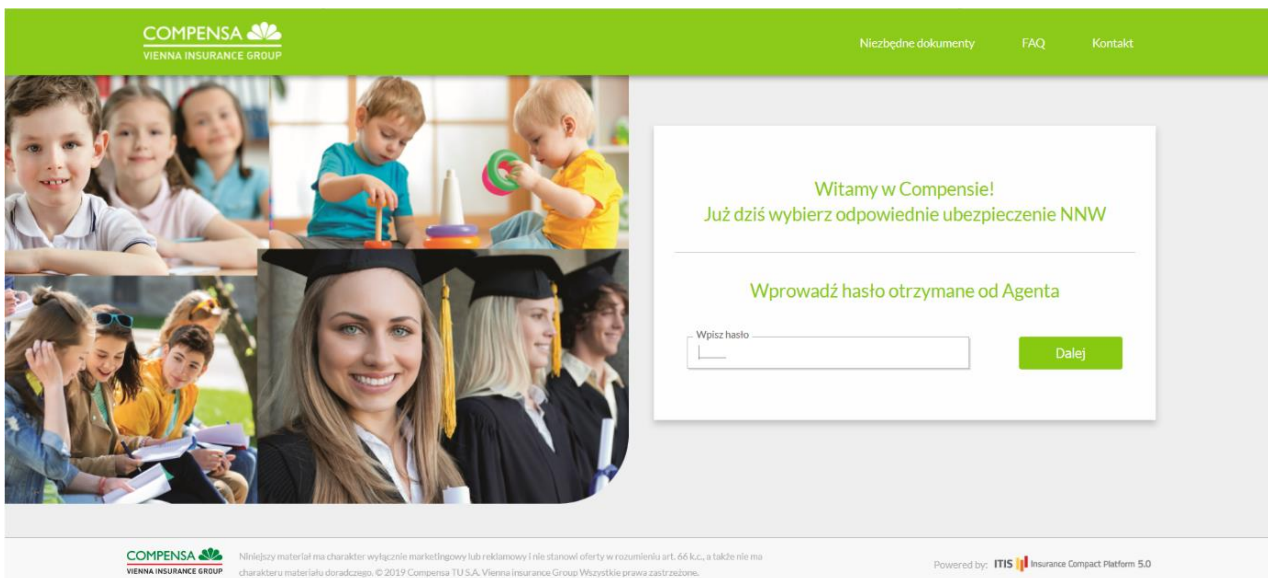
COMPENSA
VIENNA INSURANCE GROUP

Niezbędne dokumenty FAQ Kontakt

Witamy w Compensie!
Już dziś wybierz odpowiednie ubezpieczenie NNW

Wprowadź hasło otrzymane od Agenta

Wpisz hasło

Dalej

COMPENSA
VIENNA INSURANCE GROUP

Niniejszy materiał ma charakter wyłącznie marketingowy lub reklamowy i nie stanowi oferty w rozumieniu art. 66 k.c., a także nie ma charakteru materiału doradczego. © 2019 Compensa TU S.A. Vienna Insurance Group Wszystkie prawa zastrzeżone.

Powered by: ITIS Insurance Compact Platform 5.0